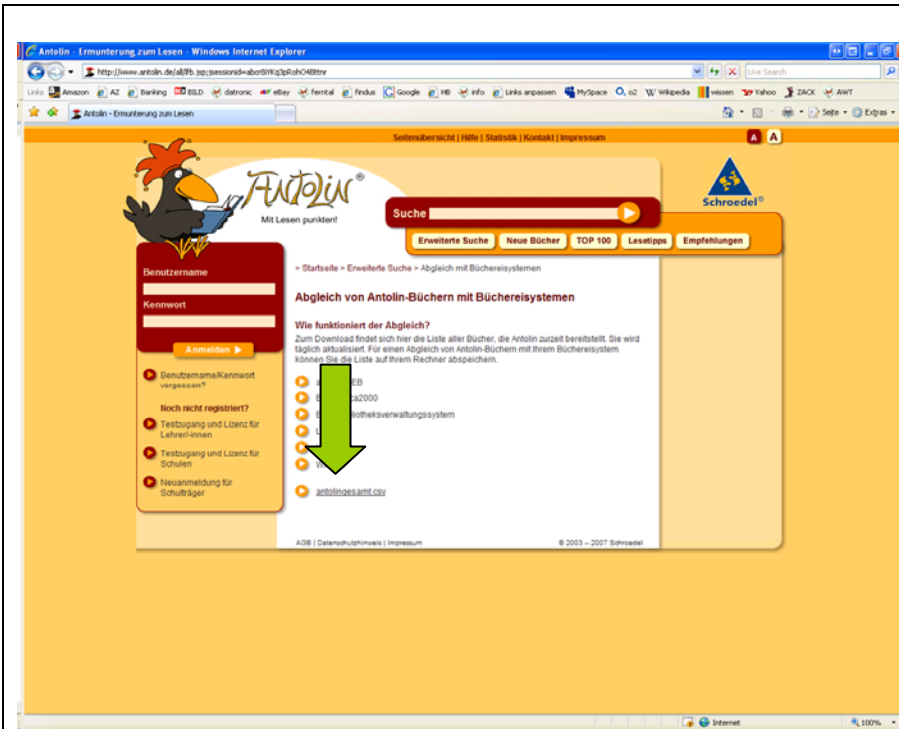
Antolin - Ermunterung zum Lesen - Windows Internet Explorer

http://www.antolin.de/all/lfb.jsp;jsessionid=abcrBIYKq3pRohO4Bttrv

Live Search

Links Amazon AZ Banking BILD datronic eBay ferntal findus Google HB info Links anpassen MySpace o2 Wikipedia wissen Yahoo ZACK AWT

Antolin - Ermunterung zum Lesen

Seite Extras

Seitenübersicht | Hilfe | Statistik | Kontakt | Impressum

A A

Antolin®

Mit Lesen punkten!

Schroedel®

Suche

Erweiterte Suche Neue Bücher TOP 100 Lesetipps Empfehlungen

Benutzername

Kennwort

Anmelden

Benutzername/Kennwort vergessen?

Noch nicht registriert?

Testzugang und Lizenz für Lehrer/-innen

Testzugang und Lizenz für Schulen

Neuanmeldung für Schulträger

> Startseite > Erweiterte Suche > Abgleich mit Büchereisystemen

Abgleich von Antolin-Büchern mit Büchereisystemen

Wie funktioniert der Abgleich?

Zum Download findet sich hier die Liste aller Bücher, die Antolin zurzeit bereitstellt. Sie wird täglich aktualisiert. Für einen Abgleich von Antolin-Büchern mit Ihrem Büchereisystem können Sie die Liste auf Ihrem Rechner abspeichern.

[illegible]EB

B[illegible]ca2000

B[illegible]otheksverwaltungssystem

L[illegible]

W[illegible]

antolingesamt.csv

AGB | Datenschutzhinweis | Impressum

© 2003 – 2007 Schroedel

Internet

100%